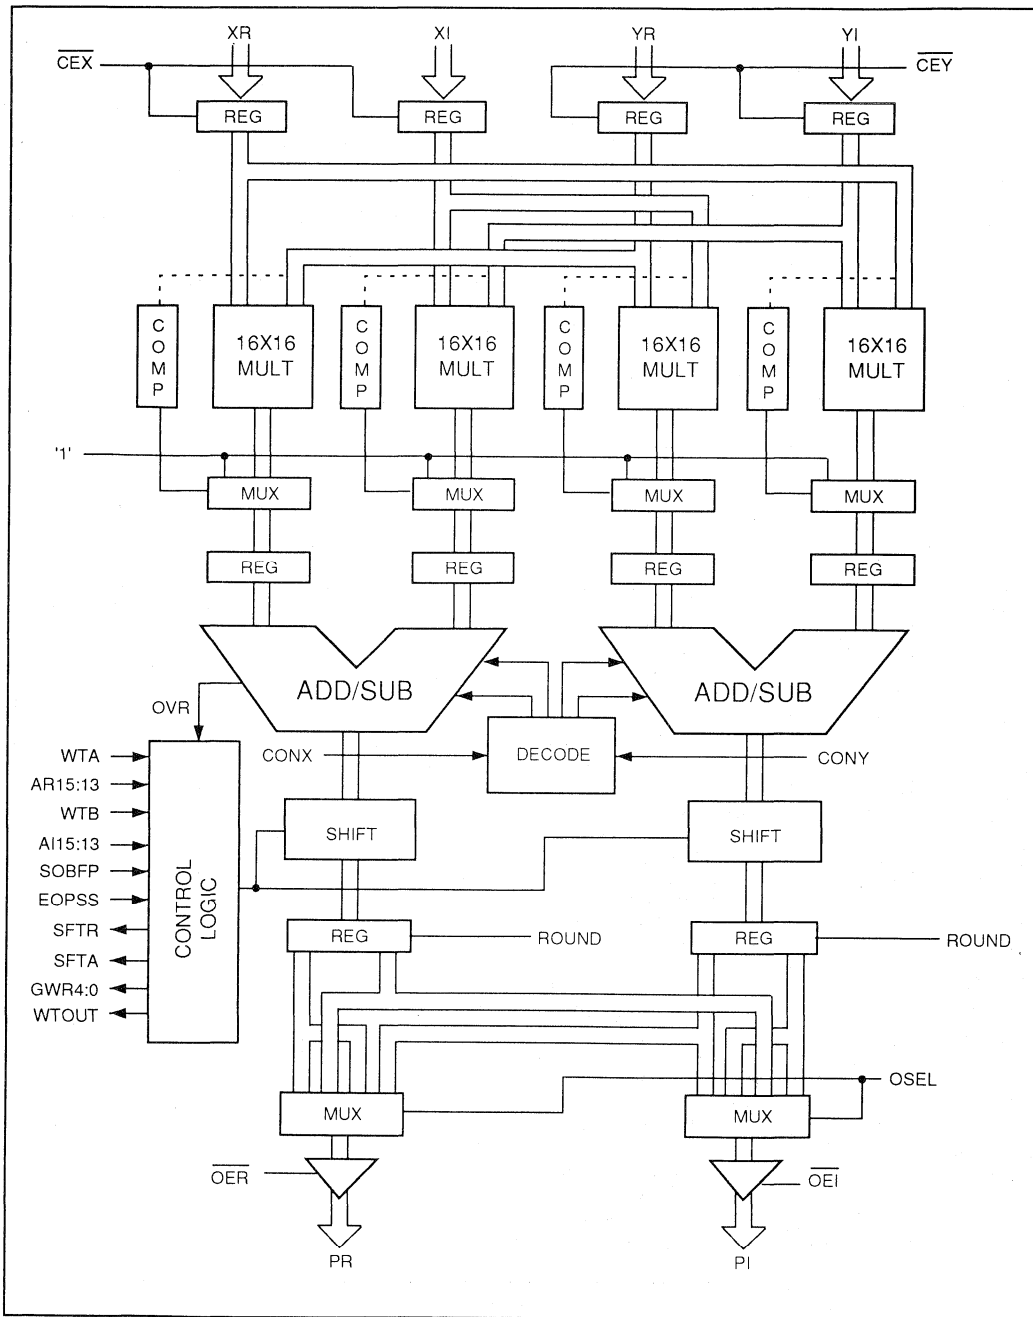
XR
XI
YR
YI
$\overline{CEX}$
$\overline{CEY}$
REG
REG
REG
REG
C O M P
16X16 MULT
C O M P
16X16 MULT
C O M P
16X16 MULT
C O M P
16X16 MULT
'1'
MUX
MUX
MUX
MUX
REG
REG
REG
REG
ADD/SUB
ADD/SUB
OVR
CONX
DECODE
CONY
WTA
AR15:13
WTB
AI15:13
SOBFP
EOPSS
SFTR
SFTA
GWR4:0
WTOUT
CONTROL LOGIC
SHIFT
SHIFT
REG
ROUND
REG
ROUND
OSEL
MUX
MUX
$\overline{OER}$
$\overline{OEI}$
PR
PI